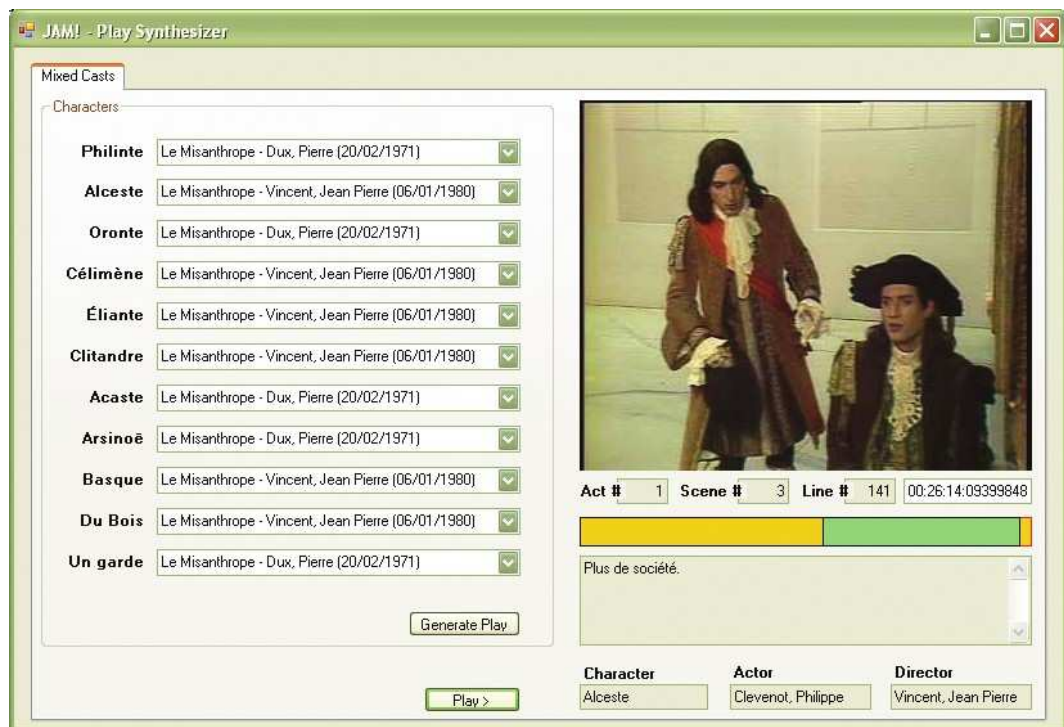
JAM! - Play Synthesizer

Mixed Casts

Characters

Philinte Le Misanthrope - Dux, Pierre (20/02/1971)
Alceste Le Misanthrope - Vincent, Jean Pierre (06/01/1980)
Oronte Le Misanthrope - Dux, Pierre (20/02/1971)
Célimène Le Misanthrope - Vincent, Jean Pierre (06/01/1980)
Éliante Le Misanthrope - Vincent, Jean Pierre (06/01/1980)
Clitandre Le Misanthrope - Vincent, Jean Pierre (06/01/1980)
Acaste Le Misanthrope - Dux, Pierre (20/02/1971)
Arsinoë Le Misanthrope - Dux, Pierre (20/02/1971)
Basque Le Misanthrope - Vincent, Jean Pierre (06/01/1980)
Du Bois Le Misanthrope - Vincent, Jean Pierre (06/01/1980)
Un garde Le Misanthrope - Dux, Pierre (20/02/1971)

Generate Play

Act # 1 Scene # 3 Line # 141 00:26:14:09399848

Plus de société.

Character Alceste
Actor Clevenot, Philippe
Director Vincent, Jean Pierre

Play >